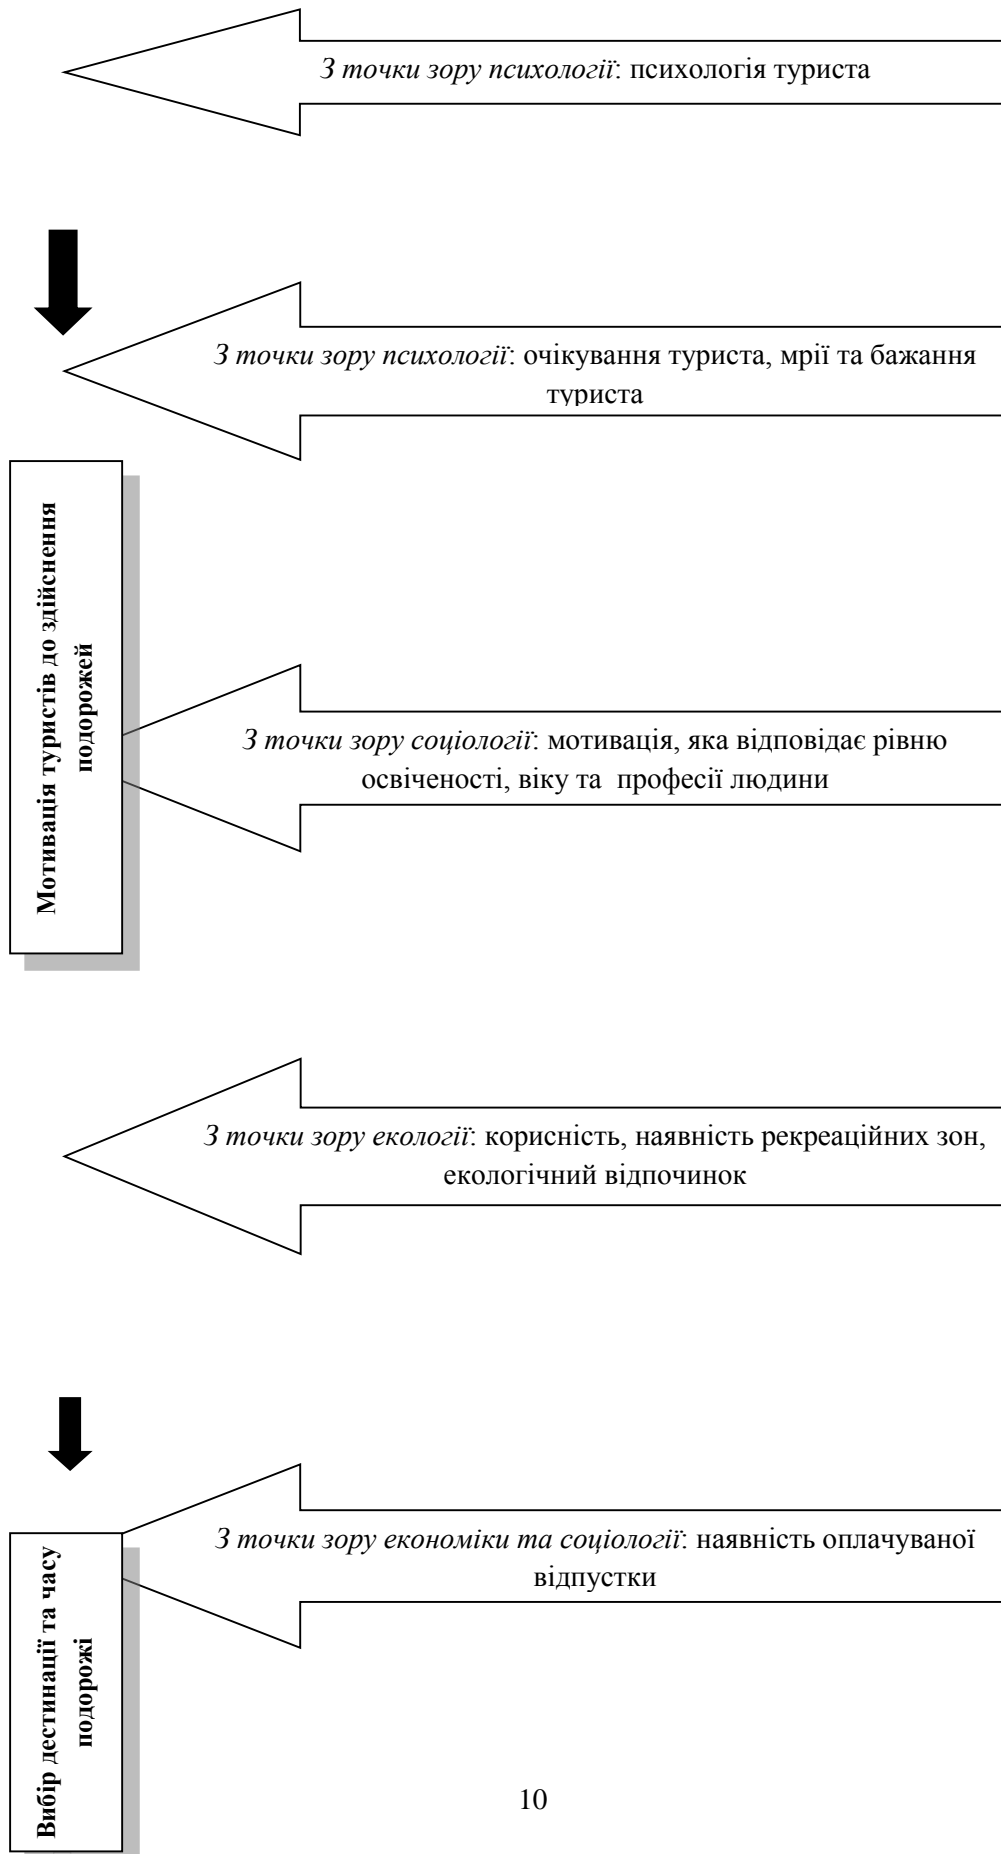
*З точки зору психології*: психологія туриста

*З точки зору психології*: очікування туриста, мрії та бажання туриста

**Мотивація туристів до здійснення подорожей**

*З точки зору соціології*: мотивація, яка відповідає рівню освіченості, віку та професії людини

*З точки зору екології*: корисність, наявність рекреаційних зон, екологічний відпочинок

**Вибір дестинації та часу подорожі**

*З точки зору економіки та соціології*: наявність оплачуваної відпустки

10